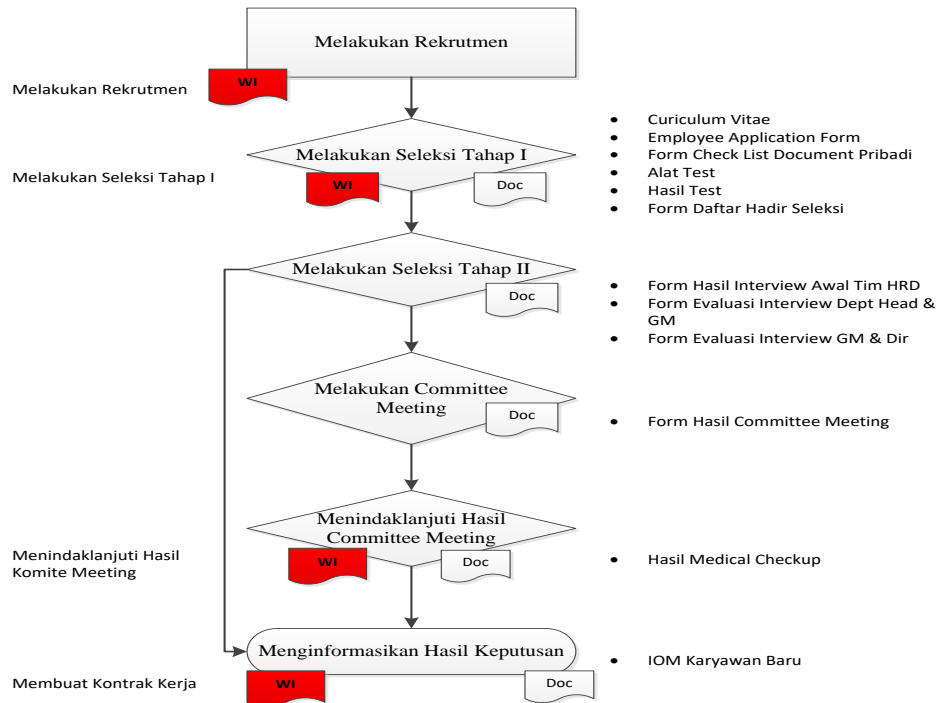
Melakukan Rekrutmen

Melakukan Rekrutmen

WI

Melakukan Seleksi Tahap I

Melakukan Seleksi Tahap I

WI

Doc

- Curiculum Vitae
- Employee Application Form
- Form Check List Document Pribadi
- Alat Test
- Hasil Test
- Form Daftar Hadir Seleksi

Melakukan Seleksi Tahap II

Doc

- Form Hasil Interview Awal Tim HRD
- Form Evaluasi Interview Dept Head & GM
- Form Evaluasi Interview GM & Dir

Melakukan Committee Meeting

Doc

- Form Hasil Committee Meeting

Menindaklanjuti Hasil Komite Meeting

Menindaklanjuti Hasil Committee Meeting

WI

Doc

- Hasil Medical Checkup

Membuat Kontrak Kerja

Menginformasikan Hasil Keputusan

WI

Doc

- IOM Karyawan Baru